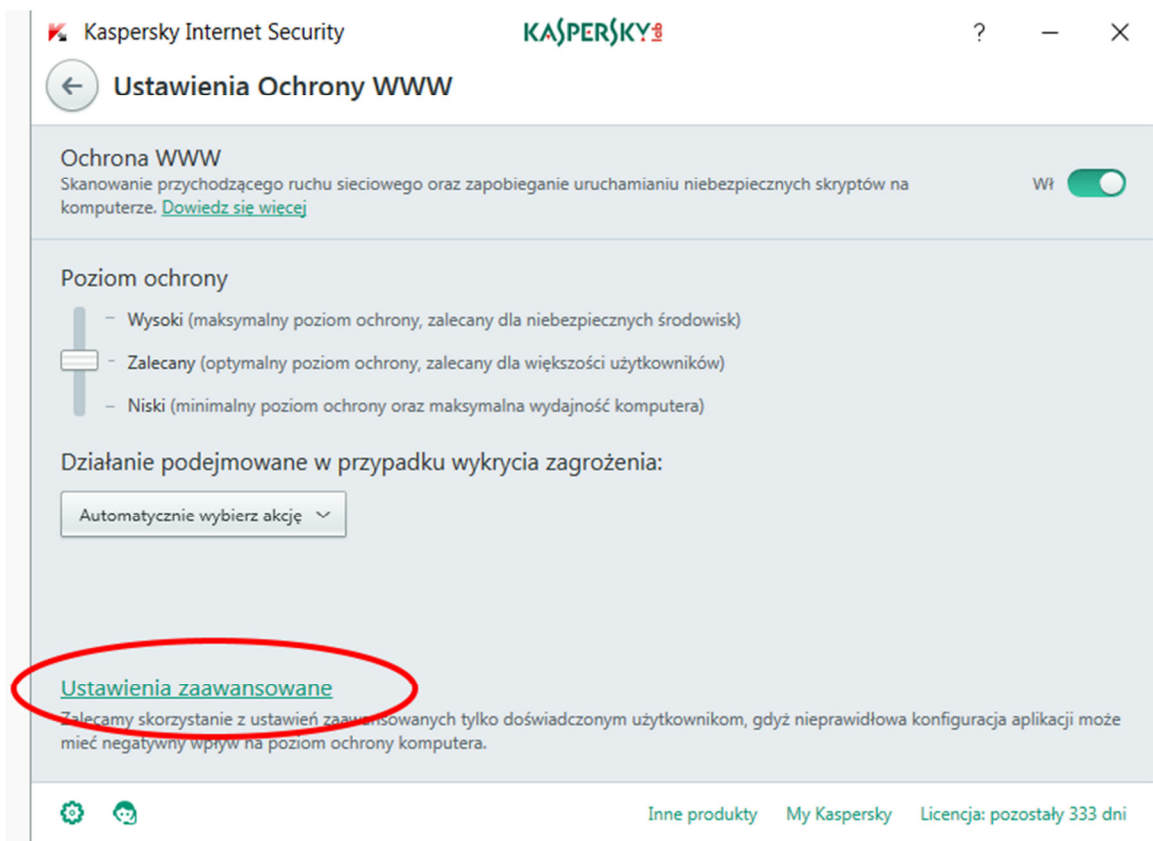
Kaspersky Internet Security
KASPERSKY lab
?

Ustawienia Ochrony WWW

Ochrona WWW
Skanowanie przychodzącego ruchu sieciowego oraz zapobieganie uruchamianiu niebezpiecznych skryptów na komputerze. Dowiedz się więcej
Wł

Poziom ochrony
Wysoki (maksymalny poziom ochrony, zalecany dla niebezpiecznych środowisk)
Zalecany (optymalny poziom ochrony, zalecany dla większości użytkowników)
Niski (minimalny poziom ochrony oraz maksymalna wydajność komputera)

Działanie podejmowane w przypadku wykrycia zagrożenia:
Automatycznie wybierz akcję

Ustawienia zaawansowane
Zalecamy skorzystanie z ustawień zaawansowanych tylko doświadczonym użytkownikom, gdyż nieprawidłowa konfiguracja aplikacji może mieć negatywny wpływ na poziom ochrony komputera.

Inne produkty My Kaspersky Licencja: pozostały 333 dni